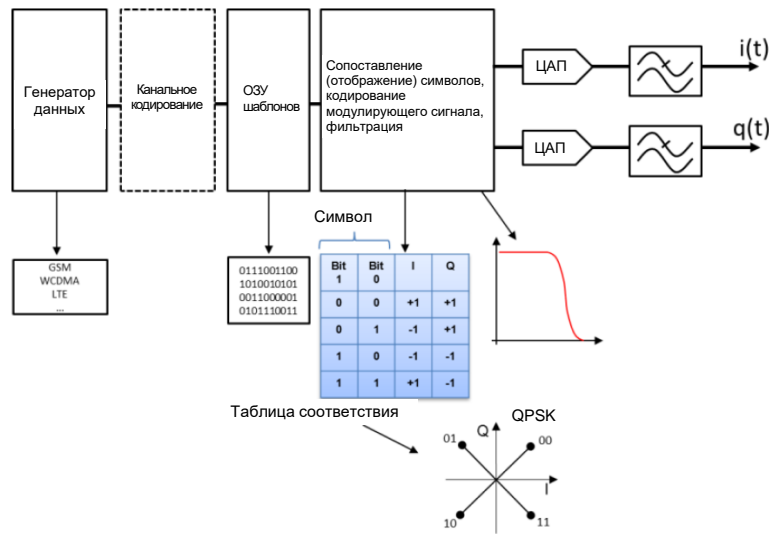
Генератор данных

Канальное кодирование

ОЗУ шаблонов

Сопоставление (отображение) символов, кодирование модулирующего сигнала, фильтрация

ЦАП

i(t)

ЦАП

q(t)

GSM
WCDMA
LTE
...

0111001100
1010010101
0011000001
0101110011

Символ

| Bit 1 | Bit 0 | I | Q |
|---|---|---|---|
| 0 | 0 | +1 | +1 |
| 0 | 1 | -1 | +1 |
| 1 | 0 | -1 | -1 |
| 1 | 1 | +1 | -1 |

Таблица соответствия

QPSK

Q

I

01

00

10

11